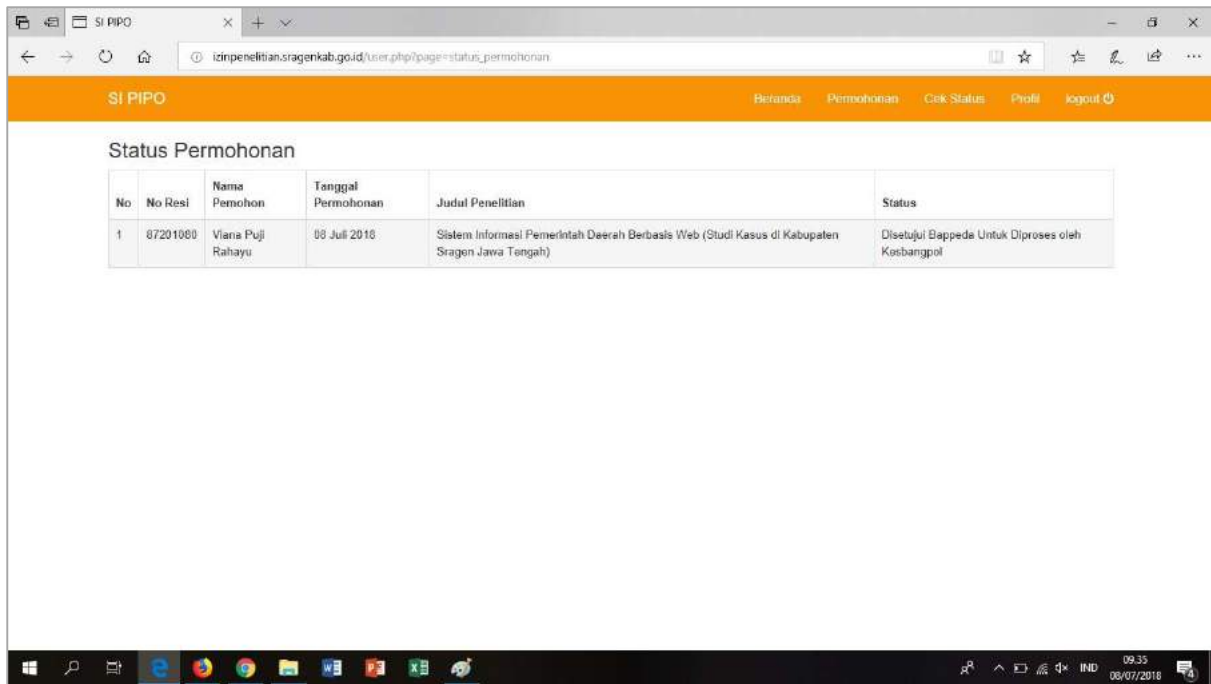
SI PIPO

izinpenelitian.sragenkab.go.id/user.php?page=status_permohonan

SI PIPO

Beranda Permohonan Cek Status Profil logout

Status Permohonan

| No | No Resi | Nama Pemohon | Tanggal Permohonan | Judul Penelitian | Status |
|---|---|---|---|---|---|
| 1 | 87201080 | Viana Puji Rahayu | 08 Juli 2018 | Sistem Informasi Pemerintah Daerah Berbasis Web (Studi Kasus di Kabupaten Sragen Jawa Tengah) | Disetujui Bappeda Untuk Diproses oleh Kesbangpol |

IND 09.35 08/07/2018